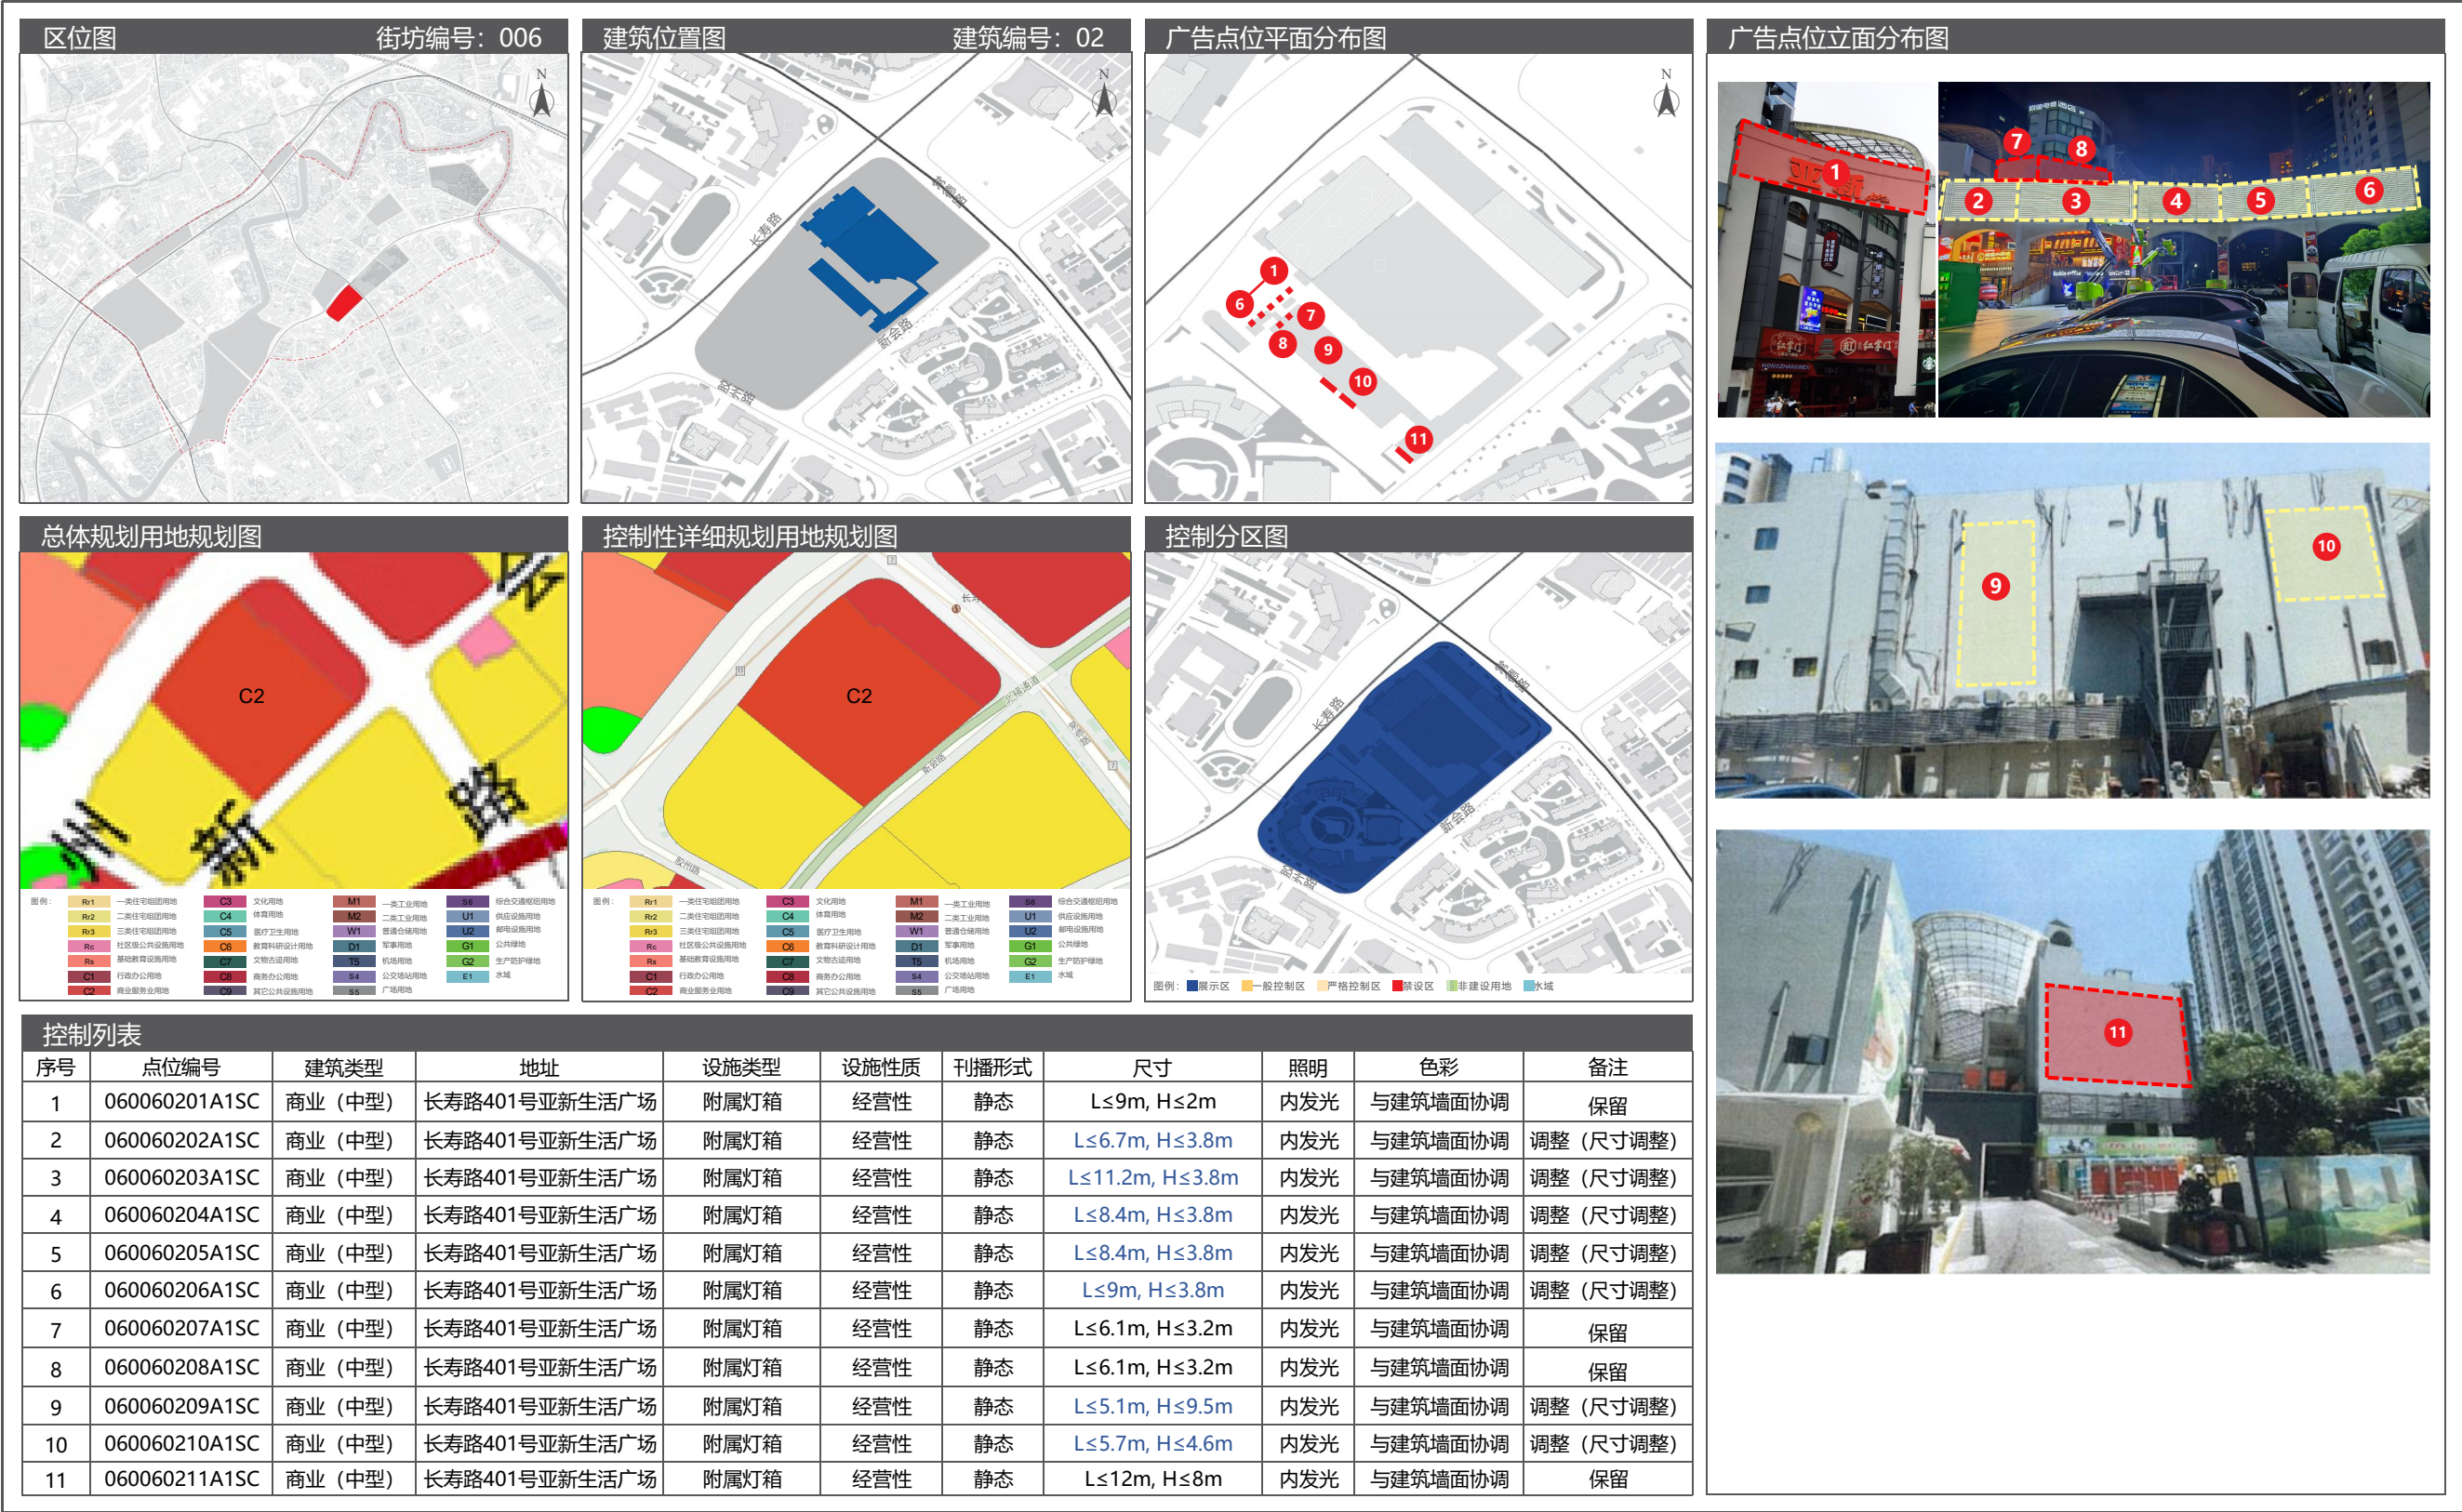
区位图 街坊编号：006

N

建筑位置图 建筑编号：02

N

长寿路

新会路

胶州路

广告点位平面分布图

N

1 6 7 8 9 10 11

广告点位立面分布图

1 2 3 4 5 6 7 8

9 10

11

总体规划用地规划图

C2

新 路

控制性详细规划用地规划图

C2

控制分区图

长寿路

新会路

图例：展示区 一般控制区 严格控制区 禁设区 非建设用地 水域

控制列表

| 序号 | 点位编号 | 建筑类型 | 地址 | 设施类型 | 设施性质 | 刊播形式 | 尺寸 | 照明 | 色彩 | 备注 |
|---|---|---|---|---|---|---|---|---|---|---|
| 1 | 060060201A1SC | 商业（中型） | 长寿路401号亚新生活广场 | 附属灯箱 | 经营性 | 静态 | L≤9m, H≤2m | 内发光 | 与建筑墙面协调 | 保留 |
| 2 | 060060202A1SC | 商业（中型） | 长寿路401号亚新生活广场 | 附属灯箱 | 经营性 | 静态 | L≤6.7m, H≤3.8m | 内发光 | 与建筑墙面协调 | 调整（尺寸调整） |
| 3 | 060060203A1SC | 商业（中型） | 长寿路401号亚新生活广场 | 附属灯箱 | 经营性 | 静态 | L≤11.2m, H≤3.8m | 内发光 | 与建筑墙面协调 | 调整（尺寸调整） |
| 4 | 060060204A1SC | 商业（中型） | 长寿路401号亚新生活广场 | 附属灯箱 | 经营性 | 静态 | L≤8.4m, H≤3.8m | 内发光 | 与建筑墙面协调 | 调整（尺寸调整） |
| 5 | 060060205A1SC | 商业（中型） | 长寿路401号亚新生活广场 | 附属灯箱 | 经营性 | 静态 | L≤8.4m, H≤3.8m | 内发光 | 与建筑墙面协调 | 调整（尺寸调整） |
| 6 | 060060206A1SC | 商业（中型） | 长寿路401号亚新生活广场 | 附属灯箱 | 经营性 | 静态 | L≤9m, H≤3.8m | 内发光 | 与建筑墙面协调 | 调整（尺寸调整） |
| 7 | 060060207A1SC | 商业（中型） | 长寿路401号亚新生活广场 | 附属灯箱 | 经营性 | 静态 | L≤6.1m, H≤3.2m | 内发光 | 与建筑墙面协调 | 保留 |
| 8 | 060060208A1SC | 商业（中型） | 长寿路401号亚新生活广场 | 附属灯箱 | 经营性 | 静态 | L≤6.1m, H≤3.2m | 内发光 | 与建筑墙面协调 | 保留 |
| 9 | 060060209A1SC | 商业（中型） | 长寿路401号亚新生活广场 | 附属灯箱 | 经营性 | 静态 | L≤5.1m, H≤9.5m | 内发光 | 与建筑墙面协调 | 调整（尺寸调整） |
| 10 | 060060210A1SC | 商业（中型） | 长寿路401号亚新生活广场 | 附属灯箱 | 经营性 | 静态 | L≤5.7m, H≤4.6m | 内发光 | 与建筑墙面协调 | 调整（尺寸调整） |
| 11 | 060060211A1SC | 商业（中型） | 长寿路401号亚新生活广场 | 附属灯箱 | 经营性 | 静态 | L≤12m, H≤8m | 内发光 | 与建筑墙面协调 | 保留 |